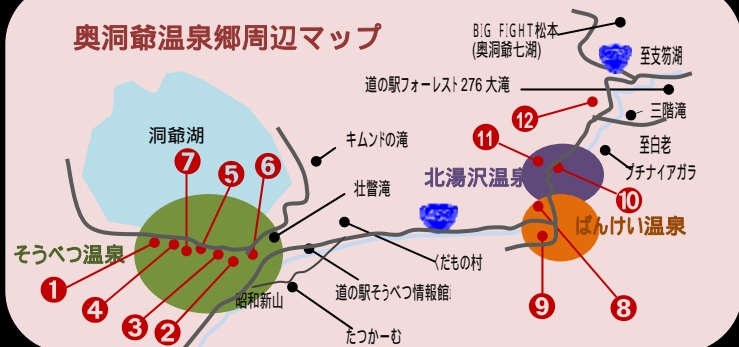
奥洞爺温泉郷周辺マップ

BIG FIGHT松本
(奥洞爺七湖)
至支笏湖
道の駅フォーレスト276 大滝
三階滝
12
至白老
キムンドの滝
11
洞爺湖
7
5
6
北湯沢温泉
フチナイアガラ
10
壮瞥滝
ばんけい温泉
そうべつ温泉
くだもの村
1
4
昭和新山
道の駅そうべつ情報館
9
8
3
2
たつかーむ